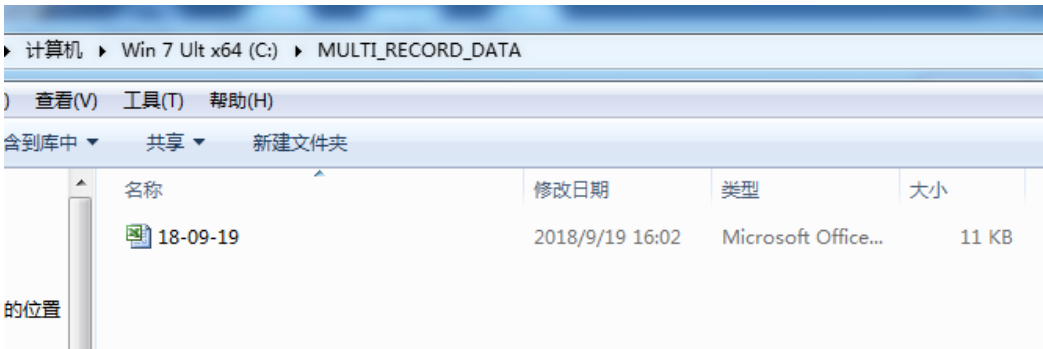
▸ 计算机 ▸ Win 7 Ult x64 (C:) ▸ MULTI_RECORD_DATA

) 查看(V) 工具(T) 帮助(H)

含到库中 ▾ 共享 ▾ 新建文件夹

的位置

| 名称 | 修改日期 | 类型 | 大小 |
|---|---|---|---|
| 18-09-19 | 2018/9/19 16:02 | Microsoft Office... | 11 KB |